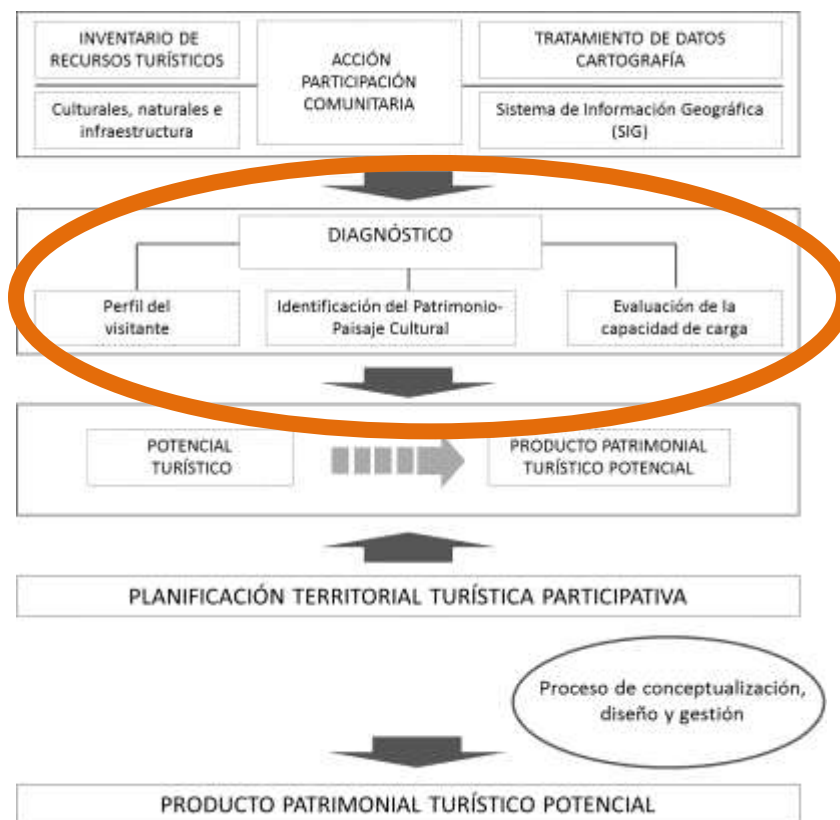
INVENTARIO DE RECURSOS TURÍSTICOS

Culturales, naturales e infraestructura

ACCIÓN PARTICIPACIÓN COMUNITARIA

TRATAMIENTO DE DATOS CARTOGRAFÍA

Sistema de Información Geográfica (SIG)

DIAGNÓSTICO

Perfil del visitante

Identificación del Patrimonio-Paisaje Cultural

Evaluación de la capacidad de carga

POTENCIAL TURÍSTICO

PRODUCTO PATRIMONIAL TURÍSTICO POTENCIAL

PLANIFICACIÓN TERRITORIAL TURÍSTICA PARTICIPATIVA

Proceso de conceptualización, diseño y gestión

PRODUCTO PATRIMONIAL TURÍSTICO POTENCIAL